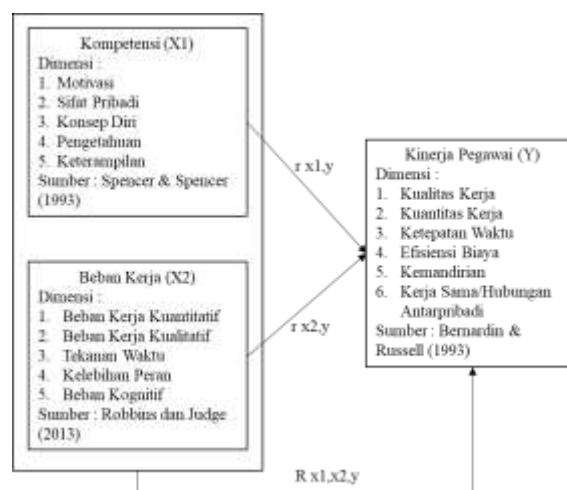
Kompetensi (X1)
Dimensi :
1. Motivasi
2. Sifat Pribadi
3. Konsep Diri
4. Pengetahuan
5. Keterampilan
Sumber : Spencer & Spencer (1993)

Beban Kerja (X2)
Dimensi :
1. Beban Kerja Kuantitatif
2. Beban Kerja Kualitatif
3. Tekanan Waktu
4. Kelebihan Peran
5. Beban Kognitif
Sumber : Robbins dan Judge (2013)

r x1,y

r x2,y

Kinerja Pegawai (Y)
Dimensi :
1. Kualitas Kerja
2. Kuantitas Kerja
3. Ketepatan Waktu
4. Efisiensi Biaya
5. Kemandirian
6. Kerja Sama/Hubungan Antarpribadi
Sumber : Bernardin & Russell (1993)

R x1,x2,y